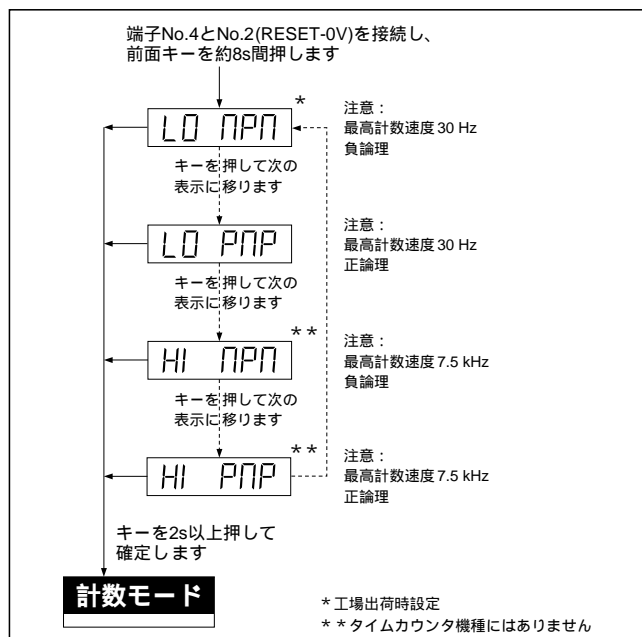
端子No.4とNo.2(RESET-0V)を接続し、前面キーを約8s間押します

LO NPN *

注意：
最高計数速度 30 Hz
負論理

キーを押して次の表示に移ります

LO PNP

注意：
最高計数速度 30 Hz
正論理

キーを押して次の表示に移ります

HI NPN * *

注意：
最高計数速度 7.5 kHz
負論理

キーを押して次の表示に移ります

HI PNP * *

注意：
最高計数速度 7.5 kHz
正論理

キーを2s以上押して確定します

計数モード

* 工場出荷時設定
* * タイムカウンタ機種にはありません